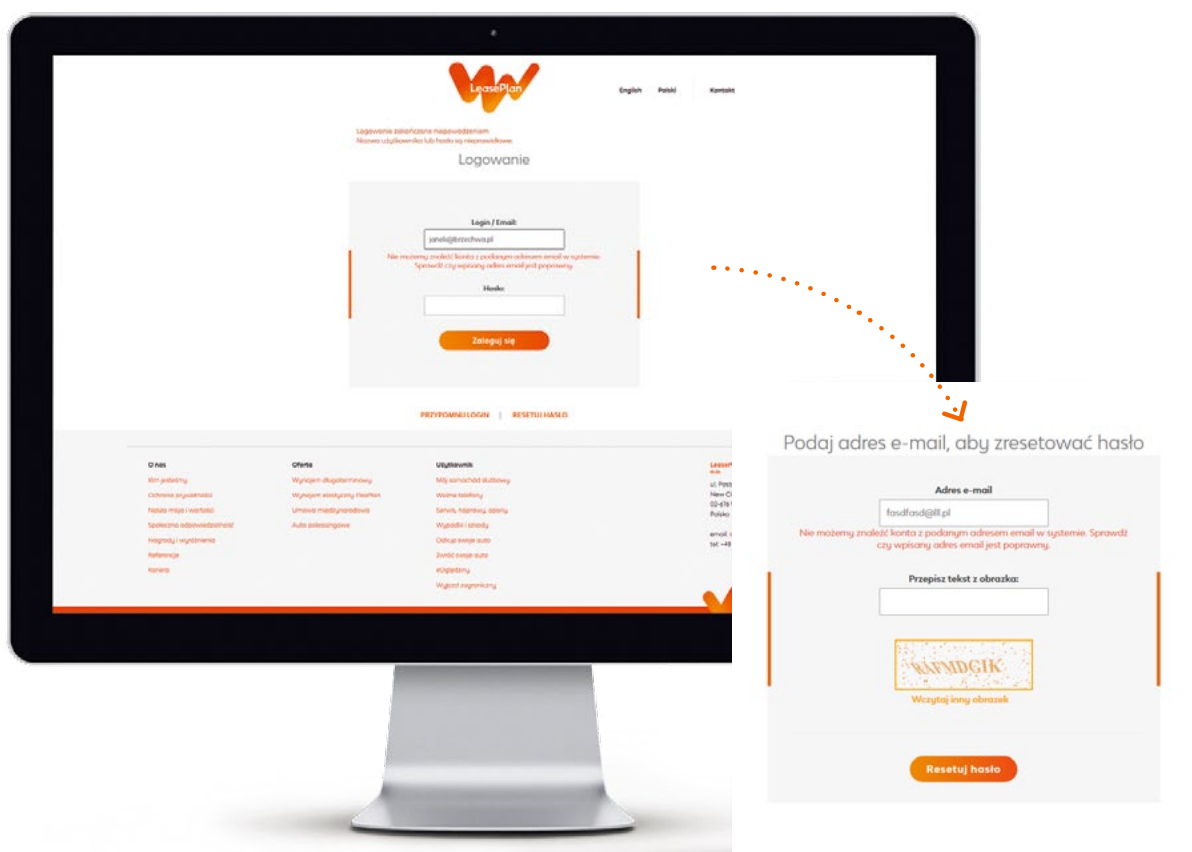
LeasePlan

English Polski Kontakt

Logowanie zakończone niepowodzeniem
Nazwa użytkownika lub hasło są nieprawidłowe

Logowanie

Login / Email:

janek@brzechwa.pl

Nie możemy znaleźć konta z podanym adresem email w systemie. Sprawdź czy wpisany adres email jest poprawny.

Hasło:

Zaloguj się

PRZYPOMNIJ LOGIN | RESETUJ HASŁO

O nas
Kim jesteśmy
Ochrona prywatności
Nasza misja i wartości
Społeczna odpowiedzialność
Nagrody i wyróżnienia
Referencje
Kariera

Oferta
Wynajem długoterminowy
Wynajem elastyczny FlexiRen
Umowa międzynarodowa
Auta poleasingowe

Użytkownik
Mój samochód służbowy
Ważne telefony
Serwis, naprawy, opony
Wypadki i szkody
Odkup swoje auto
Zwróć swoje auto
eUżytkownik
Wyjazd zagraniczny

LeaseP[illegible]
ul. Posa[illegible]
New C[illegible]
02-676 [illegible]
Polska

email: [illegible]
tel: +48 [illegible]

Podaj adres e-mail, aby zresetować hasło

Adres e-mail

fasdfasd@lll.pl

Nie możemy znaleźć konta z podanym adresem email w systemie. Sprawdź czy wpisany adres email jest poprawny.

Przepisz tekst z obrazka:

RAYMDGIK

Wczytaj inny obrazek

Resetuj hasło